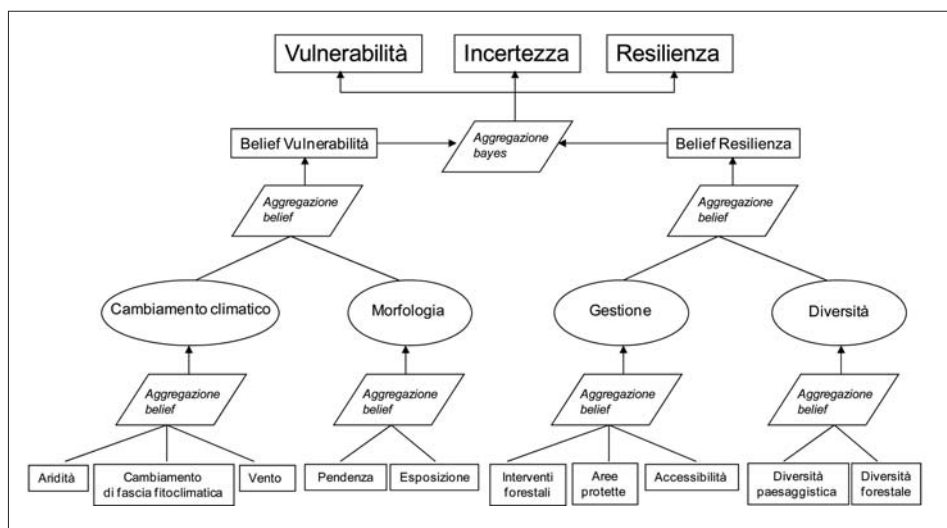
Vulnerabilità
Incertezza
Resilienza

Belief Vulnerabilità
Aggregazione bayes
Belief Resilienza

Aggregazione belief
Aggregazione belief

Cambiamento climatico
Morfologia
Gestione
Diversità

Aggregazione belief
Aggregazione belief
Aggregazione belief
Aggregazione belief

Aridità
Cambiamento di fascia fitoclimatica
Vento
Pendenza
Esposizione
Interventi forestali
Aree protette
Accessibilità
Diversità paesaggistica
Diversità forestale